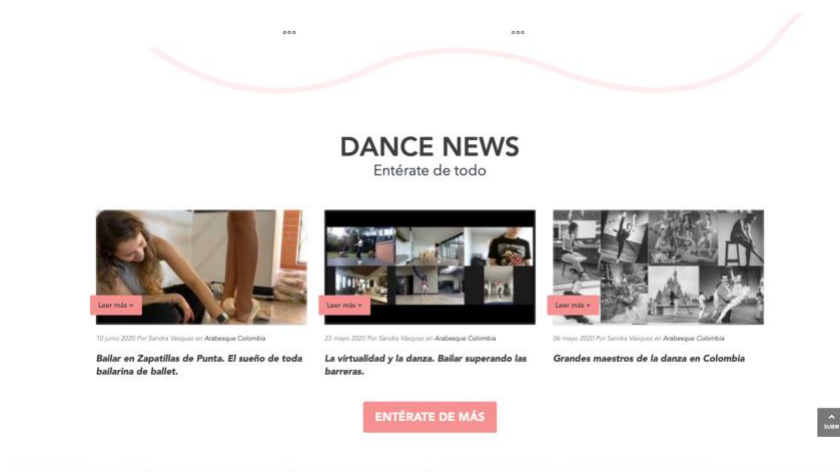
DANCE NEWS
Entérate de todo

Leer más +

10 junio 2020 Por Sandra Vásquez en Arabesque Colombia

Bailar en Zapatillas de Punta. El sueño de toda bailarina de ballet.

Leer más +

23 mayo 2020 Por Sandra Vásquez en Arabesque Colombia

La virtualidad y la danza. Bailar superando las barreras.

Leer más +

06 mayo 2020 Por Sandra Vásquez en Arabesque Colombia

Grandes maestros de la danza en Colombia

ENTÉRATE DE MÁS

SUBIR